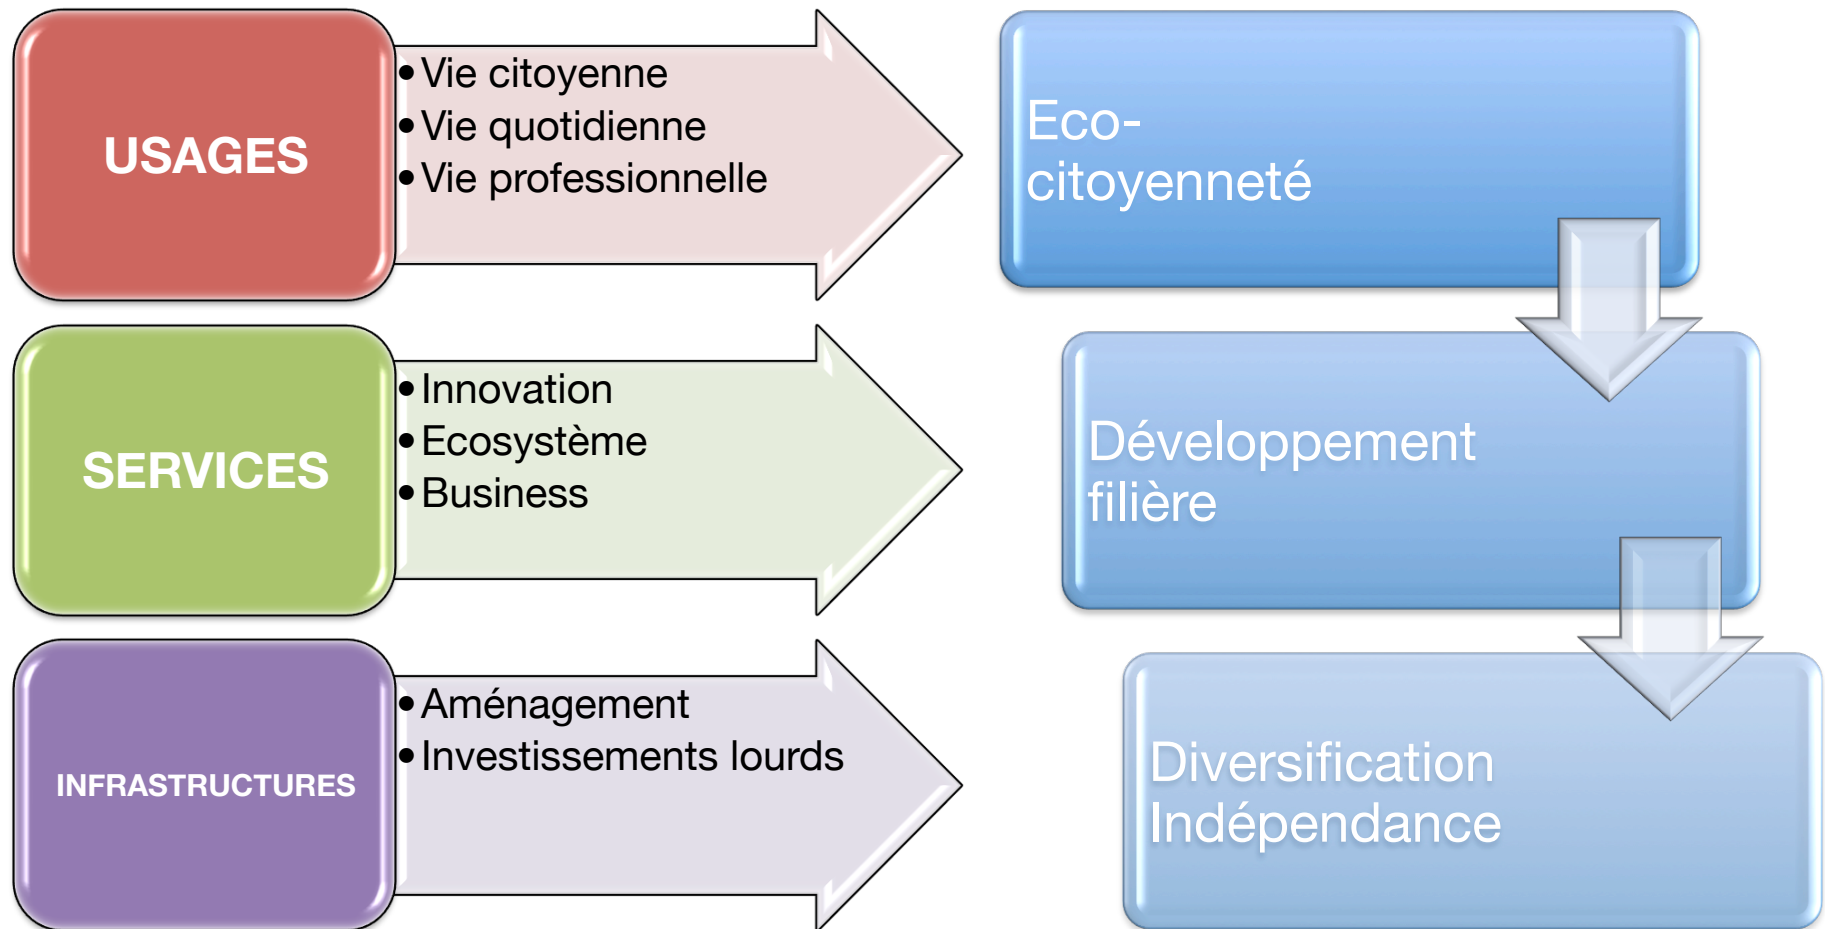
USAGES

- Vie citoyenne
- Vie quotidienne
- Vie professionnelle

SERVICES

- Innovation
- Ecosystème
- Business

INFRASTRUCTURES

- Aménagement
- Investissements lourds

Eco-citoyenneté

Développement filière

Diversification Indépendance